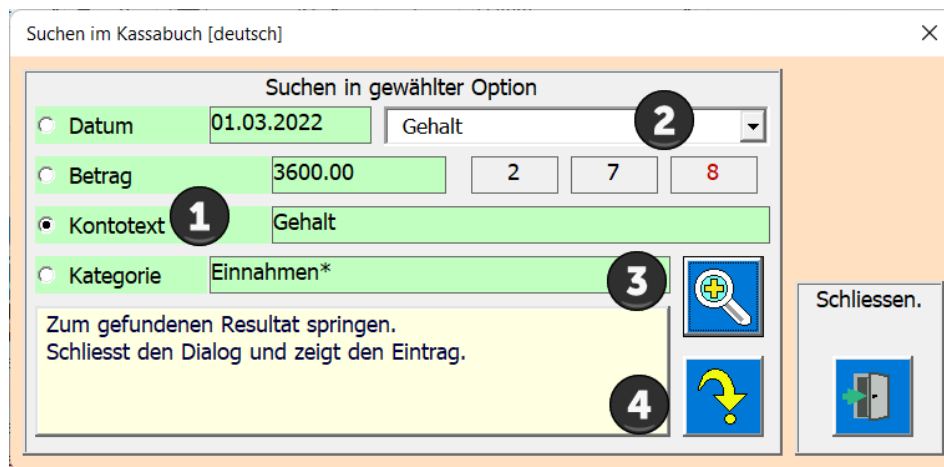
Suchen im Kassabuch [deutsch]

×

Suchen in gewählter Option

Datum 01.03.2022 Gehalt

2

Betrag 3600.00 2 7 8

1

Kontotext Gehalt

Kategorie Einnahmen*

3

Zum gefundenen Resultat springen.
Schliesst den Dialog und zeigt den Eintrag.

4

Schliessen.